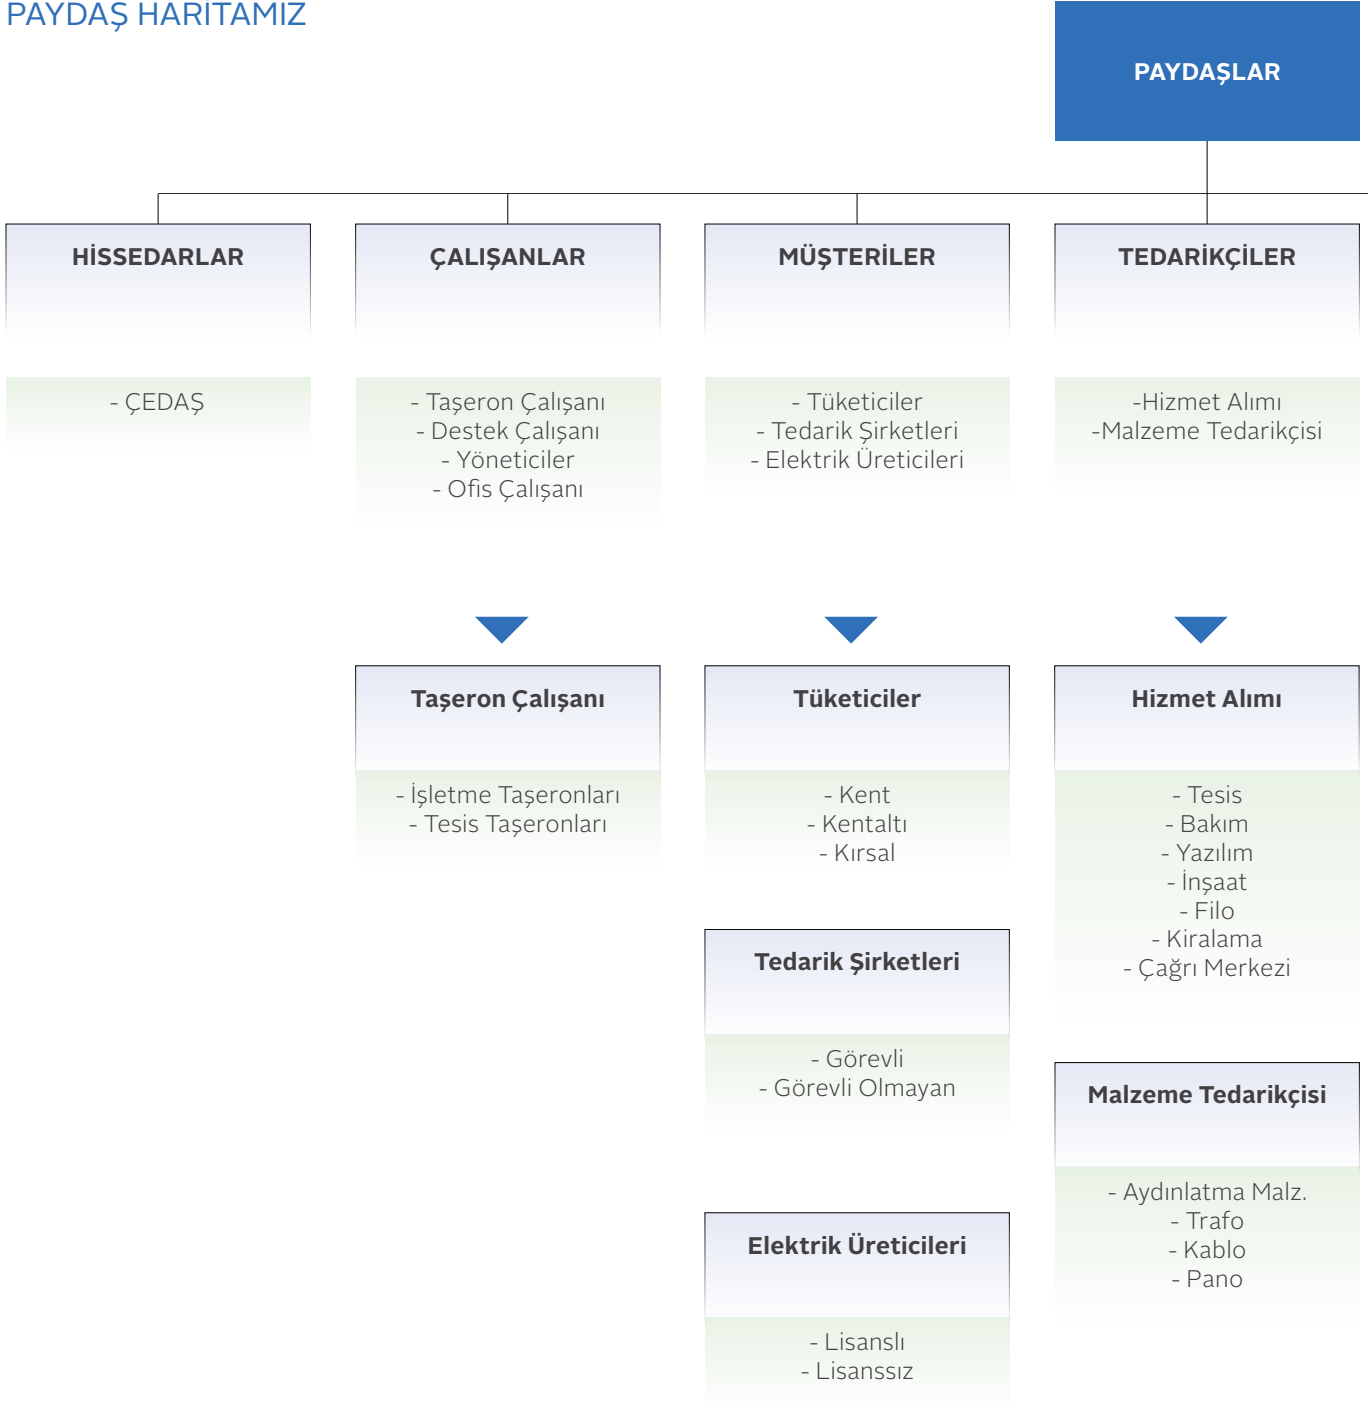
PAYDAŞ HARITAMIZ

PAYDAŞLAR

HİSSEDARLAR

- ÇEDAŞ

ÇALIŞANLAR

- Taşeron Çalışanı
- Destek Çalışanı
- Yöneticiler
- Ofis Çalışanı

MÜŞTERİLER

- Tüketiciler
- Tedarik Şirketleri
- Elektrik Üreticileri

TEDARİKÇİLER

-Hizmet Alımı
-Malzeme Tedarikçisi

Taşeron Çalışanı

- İşletme Taşeronları
- Tesis Taşeronları

Tüketiciler

- Kent
- Kentaltı
- Kırsal

Tedarik Şirketleri

- Görevli
- Görevli Olmayan

Elektrik Üreticileri

- Lisanslı
- Lisanssız

Hizmet Alımı

- Tesis
- Bakım
- Yazılım
- İnşaat
- Filo
- Kiralama
- Çağrı Merkezi

Malzeme Tedarikçisi

- Aydınlatma Malz.
- Trafo
- Kablo
- Pano